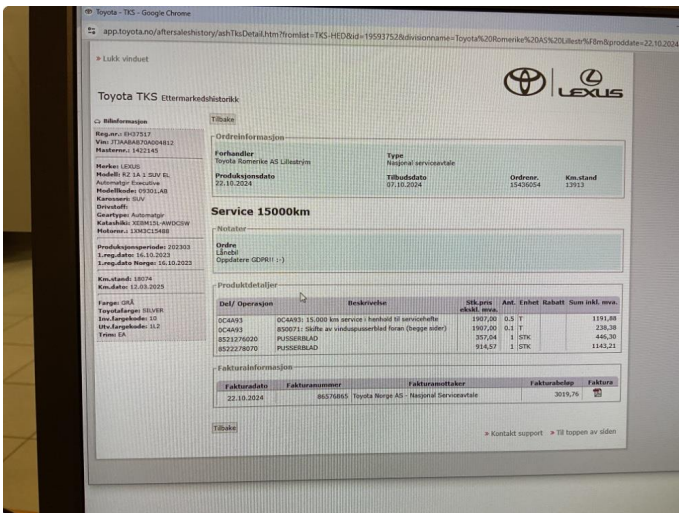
Toyota - TKS - Google Chrome

app.toyota.no/aftersaleshistory/ashTksDetail.htm?fromlist=TKS-HED&id=19593752&divisionname=Toyota%20Romerike%20AS%20Lillestr%F8m&proddate=22.10.2024

» Lukk vinduet

Toyota TKS Ettermarkedshistorikk

LEXUS

Bilinformasjon
Reg.nr.: EH37517
Vin: JTJAABAB70A004812
Masternr.: 1422145

Merke: LEXUS
Modell: RZ 1A 1 SUV EL
Automatgir Executive
Modellkode: 09301,A8
Karosseri: SUV
Drivstoff:
Geartype: Automatgir
Katashiki: XEBM15L-AWDKSW
Motornr.: 1XM3C15488

Produksjonsperiode: 202303
1.reg.dato: 16.10.2023
1.reg.dato Norge: 16.10.2023

Km.stand: 18074
Km.dato: 12.03.2025

Farge: GRÅ
Toyotafarge: SILVER
Inv.fargekode: 1G
Utv.fargekode: 1L2
Trim: EA

Tilbake

Ordreinformasjon
Forhandler
Toyota Romerike AS Lillestrøm
Type
Nasjonal serviceavtale
Produksjonsdato
22.10.2024
Tilbudsdato
07.10.2024
Ordrenr.
15436054
Km.stand
13913

Service 15000km

Notater
Ordre
Lånebil
Oppdatere GDPR!! :-)

Produktdetaljer
| Del/ Operasjon | Beskrivelse | Stk.pris ekskl. mva. | Ant. | Enhet | Rabatt | Sum inkl. mva. |
|---|---|---|---|---|---|---|
| 0C4A93 | 0C4A93: 15.000 km service i henhold til servicehefte | 1907,00 | 0,5 | T | | 1191,88 |
| 0C4A93 | BS0071: Skifte av viskerpusserblad foran (begge sider) | 1907,00 | 0,1 | T | | 238,38 |
| 8521276020 | PUSSERBLAD | 357,04 | 1 | STK | | 446,30 |
| 8522278070 | PUSSERBLAD | 914,57 | 1 | STK | | 1143,21 |

Fakturainformasjon
| Fakturadato | Fakturanummer | Fakturamottaker | Fakturabeløp | Faktura |
|---|---|---|---|---|
| 22.10.2024 | 86576865 | Toyota Norge AS - Nasjonal Serviceavtale | 3019,76 | |

Tilbake

» Kontakt support » Til toppen av siden